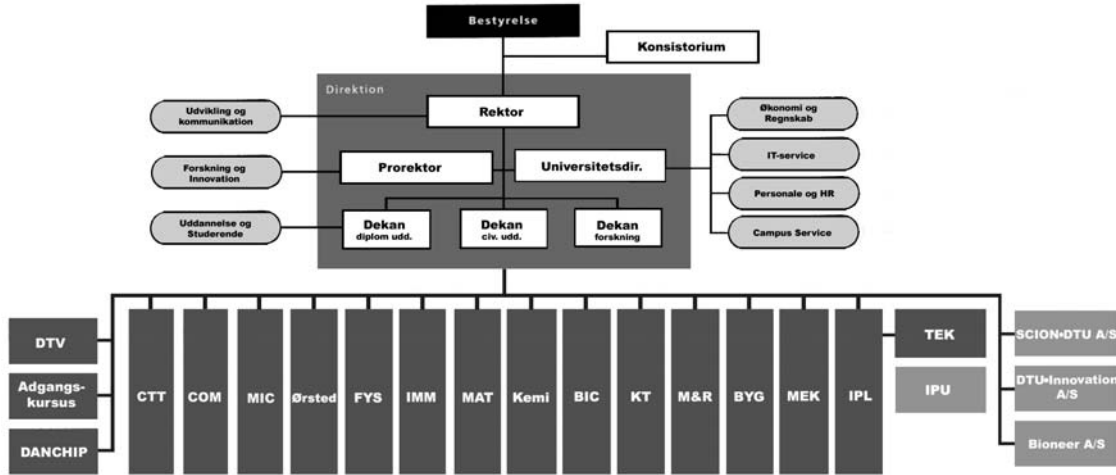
Bestyrelse

Konsistorium

Direktion

Rektor

Udvikling og kommunikation

Økonomi og Regnskab

Forskning og Innovation

Prorektor

Universitetsdir.

IT-service

Personale og HR

Uddannelse og Studerende

Dekan diplom udd.

Dekan civ. udd.

Dekan forskning

Campus Service

DTV

Adgangskursus

DANCHIP

CTT

COM

MIC

Ørsted

FYS

IMM

MAT

Kemi

BIC

KT

M&R

BYG

MEK

IPL

TEK

IPU

SCION•DTU A/S

DTU•Innovation A/S

Bioneer A/S